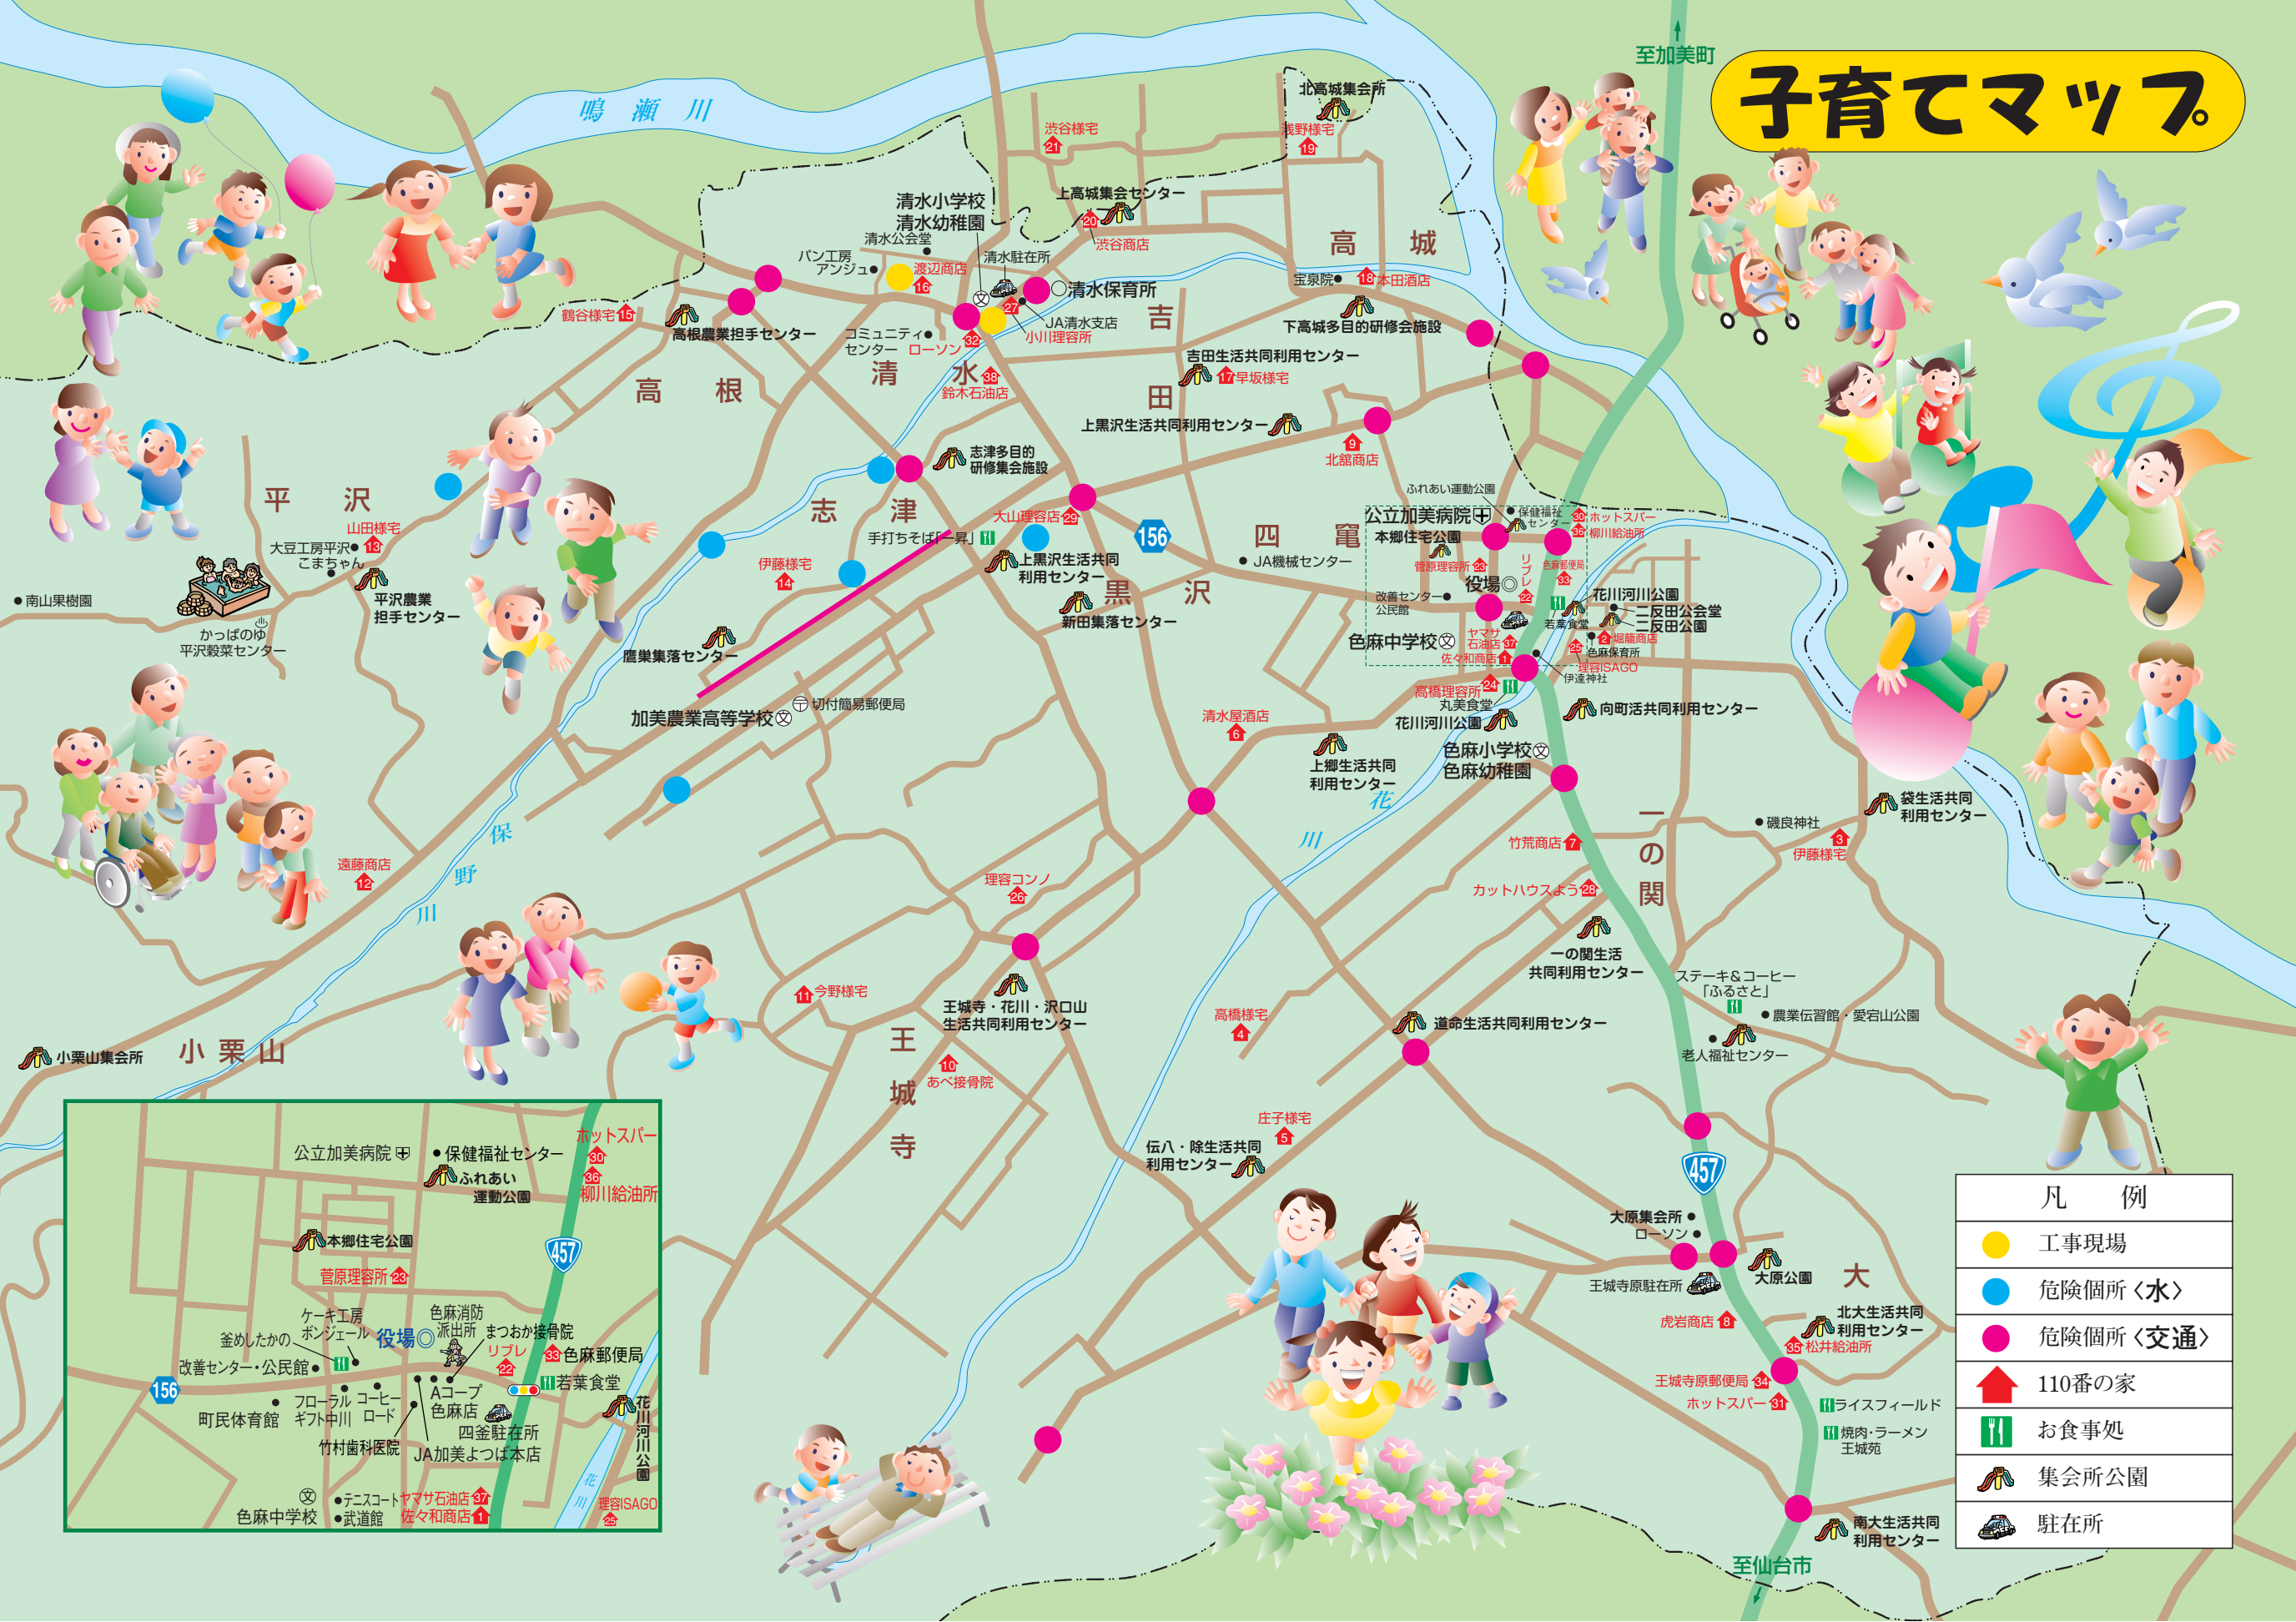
子育てマップ

至加美町

鳴瀬川

北高城集会所
渋谷様宅 21
浅野様宅 19
上高城集会センター
20 渋谷商店
高城
宝泉院
18 本田酒店
下高城多目的研修会施設
清水小学校
清水幼稚園
清水公会堂
パン工房アンジュ
渡辺商店 16
清水駐在所
27
清水保育所
JA清水支店
小川理容所
鶴谷様宅 15
高根農業担手センター
コミュニティセンター
ローソン
32
清水
38 鈴木石油店
吉田
吉田生活共同利用センター
17 早坂様宅
上黒沢生活共同利用センター
9 北舘商店
高根
志津多目的研修集会施設
平沢
山田様宅 13
大豆工房平沢
こまちゃん
平沢農業担手センター
かっぱのゆ
平沢穀菜センター
南山果樹園
志津
手打ちそば「一昇」
大山理容店 29
上黒沢生活共同利用センター
伊藤様宅 14
156
四竃
JA機械センター
黒沢
新田集落センター
鷹巣集落センター
切付簡易郵便局
加美農業高等学校
ふれあい運動公園
公立加美病院
保健福祉センター
30 ホットスパー
36 柳川給油所
本郷住宅公園
菅原理容所 23
リブレ 22
33 色麻郵便局
役場
改善センター
公民館
花川河川公園
二反田公会堂
二反田公園
若葉食堂
色麻中学校
ヤマサ石油店 37
佐々和商店 1
2 堀籠商店
色麻保育所
25 理容ISAGO
伊達神社
高橋理容所 24
丸美食堂
花川河川公園
向町生活共同利用センター
清水屋酒店 6
上郷生活共同利用センター
色麻小学校
色麻幼稚園
花川
保野川
遠藤商店 12
理容コンノ 26
一の関
磯良神社
袋生活共同利用センター
3 伊藤様宅
竹荒商店 7
カットハウスよう 28
一の関生活共同利用センター
ステーキ&コーヒー「ふるさと」
農業伝習館・愛宕山公園
老人福祉センター
今野様宅 11
王城寺・花川・沢口山生活共同利用センター
高橋様宅 4
道命生活共同利用センター
小栗山集会所
小栗山
10 あべ接骨院
王城寺
庄子様宅 5
伝八・除生活共同利用センター
457
大原集会所
ローソン
王城寺原駐在所
大原公園
大
虎岩商店 8
北大生活共同利用センター
35 松井給油所
王城寺原郵便局 34
ホットスパー 31
ライスフィールド
焼肉・ラーメン王城苑
南大生活共同利用センター
至仙台市

公立加美病院
保健福祉センター
ホットスパー 30
ふれあい運動公園
36 柳川給油所
本郷住宅公園
菅原理容所 23
457
ケーキ工房ボンジェール
釜めしたかの
役場
色麻消防派出所
まつおか接骨院
リブレ 22
33 色麻郵便局
改善センター・公民館
156
フローラル ギフト中川
コーヒーロード
Aコープ色麻店
若葉食堂
町民体育館
四釜駐在所
竹村歯科医院
JA加美よつば本店
花川河川公園
花川
色麻中学校
テニスコート
武道館
ヤマサ石油店 37
佐々和商店 1
理容ISAGO 25

| 凡例 |
|---|
| 工事現場 |
| 危険個所〈水〉 |
| 危険個所〈交通〉 |
| 110番の家 |
| お食事処 |
| 集会所公園 |
| 駐在所 |